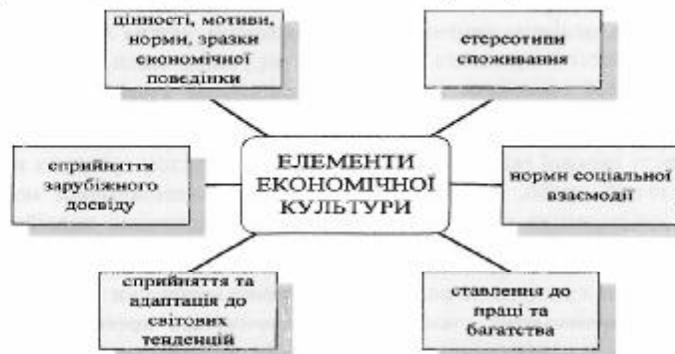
цінності, мотиви, норми, зразки економічної поведінки

стереотипи споживання

сприйняття зарубіжного досвіду

ЕЛЕМЕНТИ ЕКОНОМІЧНОЇ КУЛЬТУРИ

норми соціальної взаємодії

сприйняття та адаптація до світових тенденцій

ставлення до праці та багатства